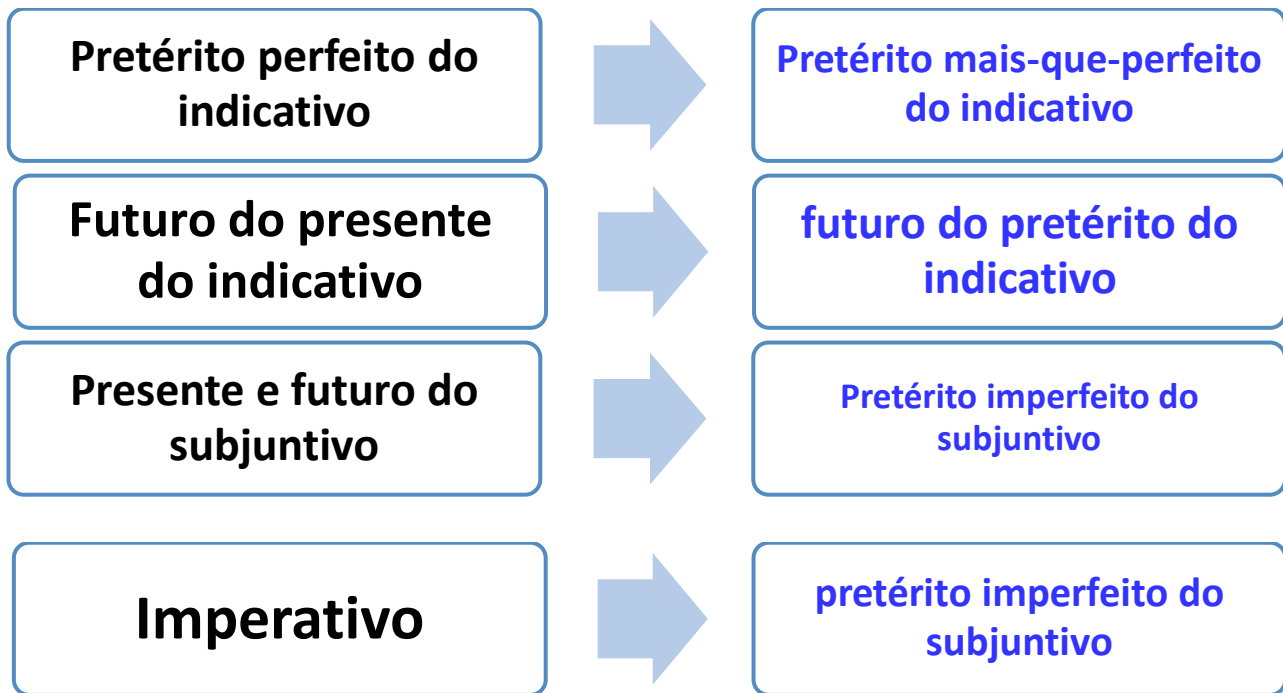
Pretérito perfeito do indicativo

Pretérito mais-que-perfeito do indicativo

Futuro do presente do indicativo

futuro do pretérito do indicativo

Presente e futuro do subjuntivo

Pretérito imperfeito do subjuntivo

Imperativo

pretérito imperfeito do subjuntivo